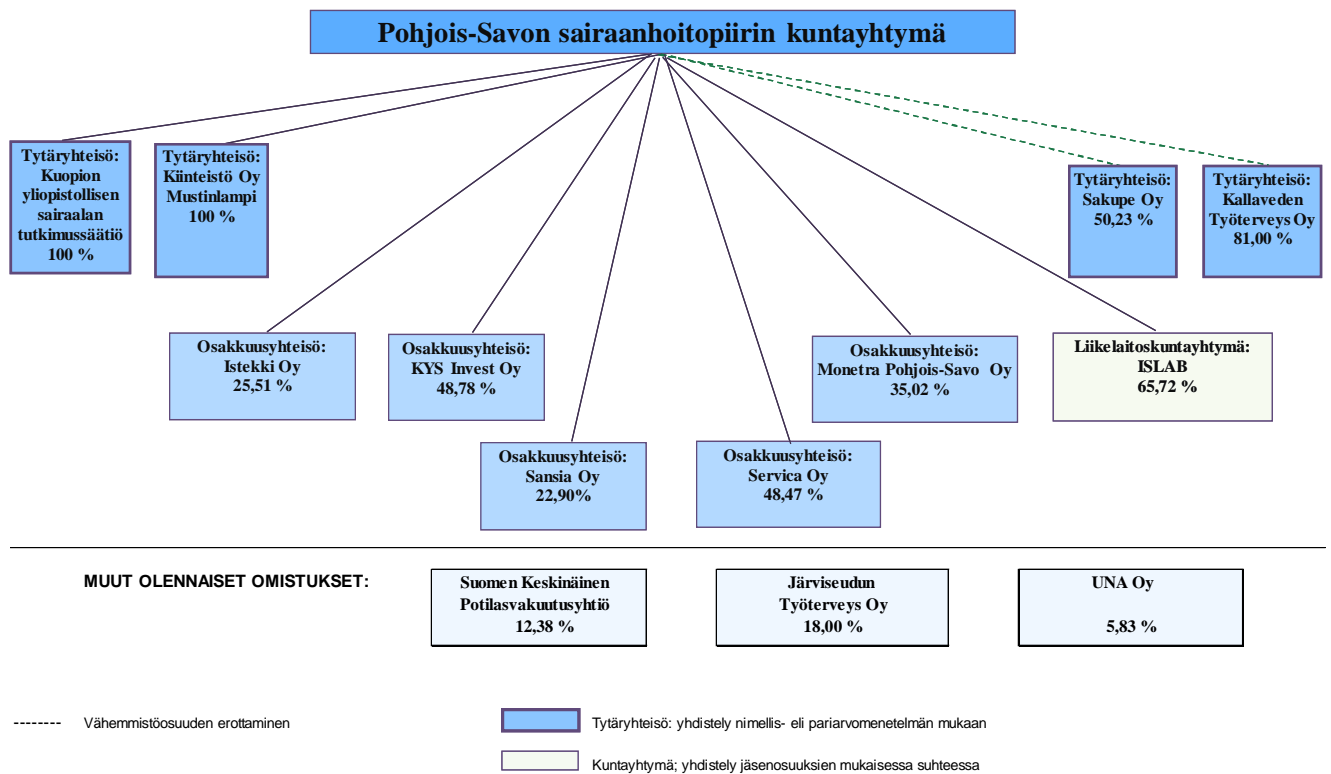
Pohjois-Savon sairaanhoitopiirin kuntayhtymä

Tytäryhteisö: Kuopion yliopistollisen sairaalan tutkimussäätiö 100 %

Tytäryhteisö: Kiinteistö Oy Mustinlampi 100 %

Tytäryhteisö: Sakupe Oy 50,23 %

Tytäryhteisö: Kallaveden Työterveys Oy 81,00 %

Osakkuusyhteisö: Istekki Oy 25,51 %

Osakkuusyhteisö: KYS Invest Oy 48,78 %

Osakkuusyhteisö: Monetra Pohjois-Savo Oy 35,02 %

Liikelaitoskuntayhtymä: ISLAB 65,72 %

Osakkuusyhteisö: Sansia Oy 22,90%

Osakkuusyhteisö: Servica Oy 48,47 %

MUUT OLENNAISET OMISTUKSET:

Suomen Keskinäinen Potilasvakuutusyhtiö 12,38 %

Järviseudun Työterveys Oy 18,00 %

UNA Oy 5,83 %

-------- Vähemmistöosuuden erottaminen

Tytäryhteisö: yhdistely nimellis- eli pariarvomenetelmän mukaan

Kuntayhtymä; yhdistely jäsenosuuksien mukaisessa suhteessa